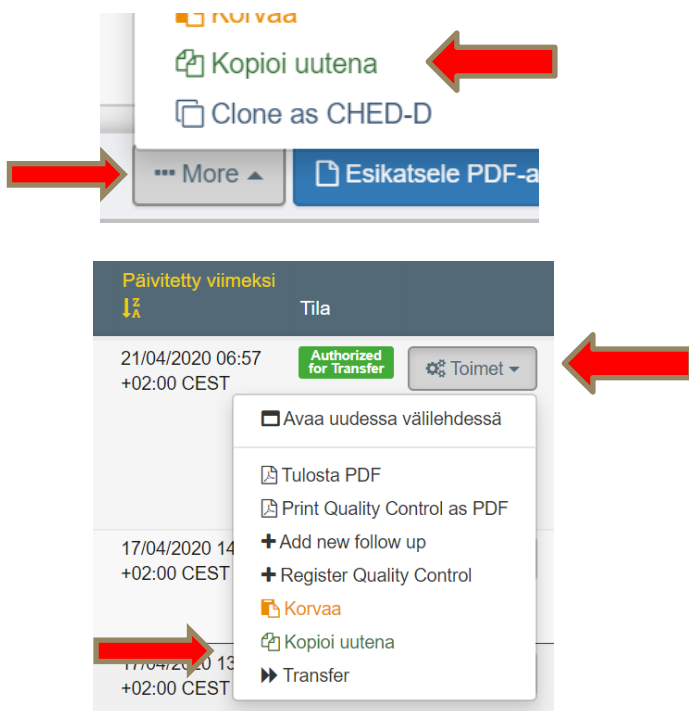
Korvaa
Kopioi uutena
Clone as CHED-D
More
Esikatsele PDF-a

Päivitetty viimeksi
Tila
21/04/2020 06:57 +02:00 CEST
Authorized for Transfer
Toimet
Avaa uudessa välilehdessä
Tulosta PDF
Print Quality Control as PDF
Add new follow up
Register Quality Control
Korvaa
Kopioi uutena
Transfer
17/04/2020 14 +02:00 CEST
17/04/2020 13 +02:00 CEST